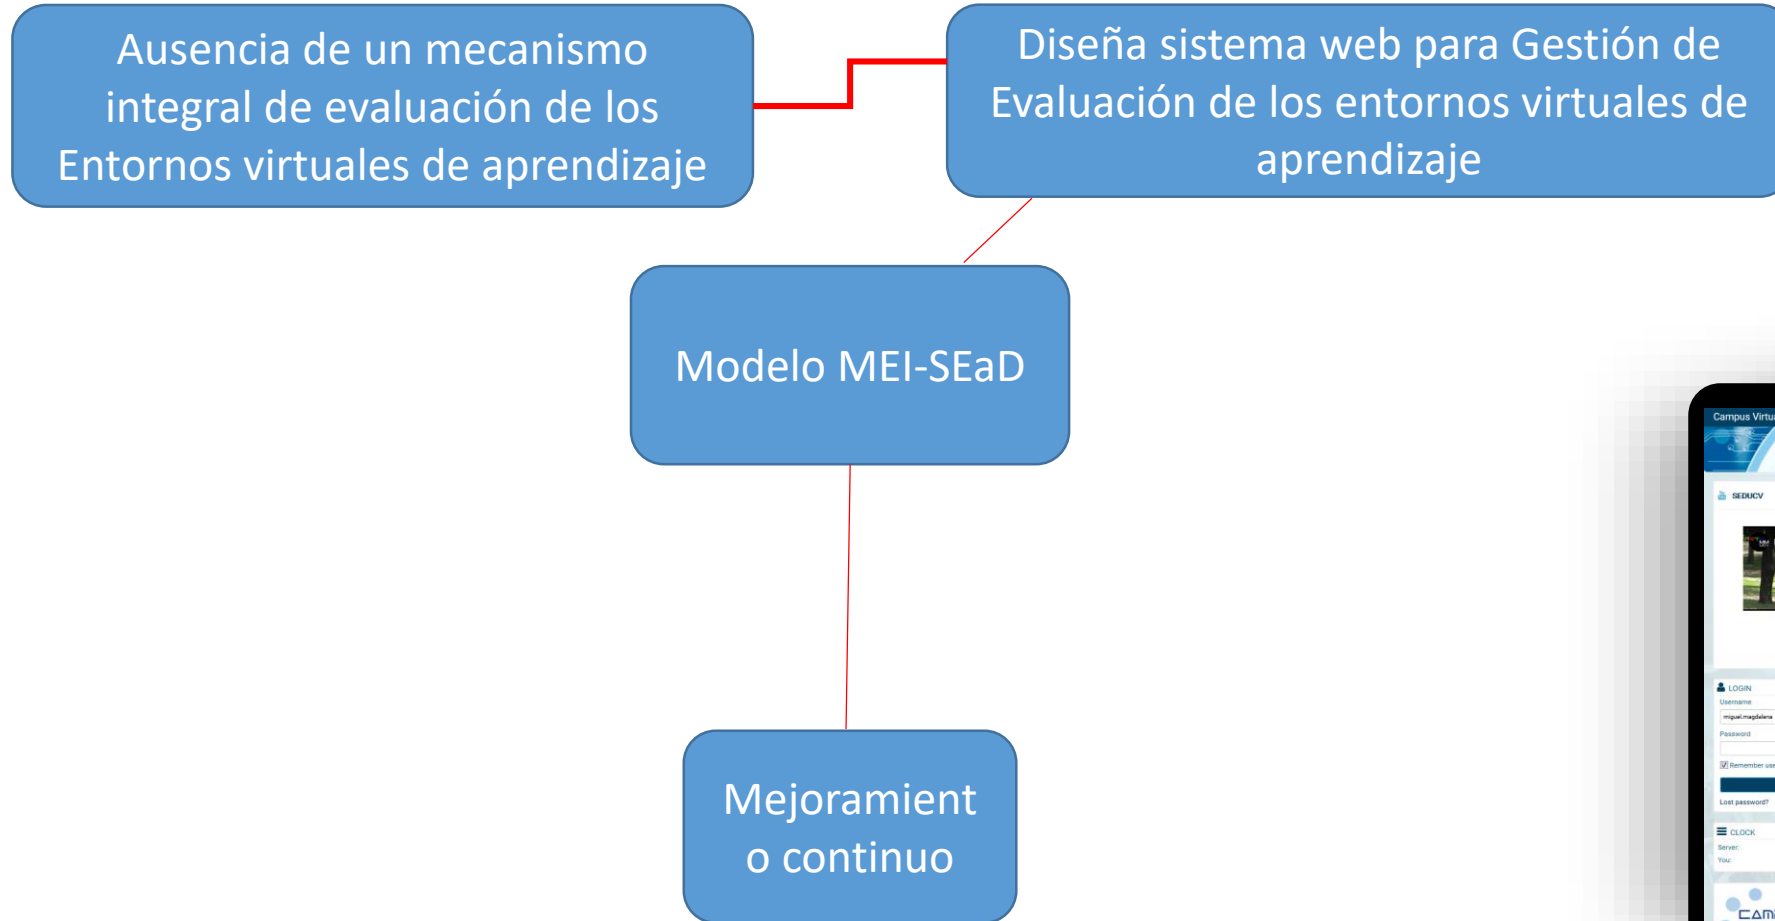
Ausencia de un mecanismo integral de evaluación de los Entornos virtuales de aprendizaje

Diseña sistema web para Gestión de Evaluación de los entornos virtuales de aprendizaje

Modelo MEI-SEaD

Mejoramient o continuo

Campus Virtu

SEDUCV

LOGIN

Username

miguel.magdalena

Password

Remember use

Lost password?

CLOCK

Server:

You:

CAM